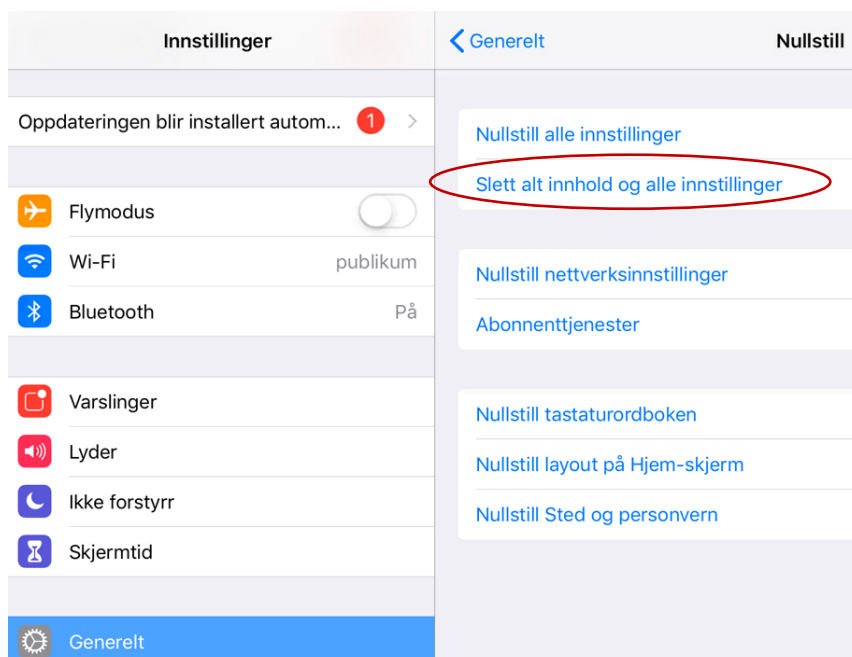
Innstillinger

Oppdateringen blir installert autom... 1

Flymodus

Wi-Fi publikum

Bluetooth På

Varslinger

Lyder

Ikke forstyrr

Skjermtid

Generelt

< Generelt Nullstill

Nullstill alle innstillinger

Slett alt innhold og alle innstillinger

Nullstill nettverksinnstillinger

Abonnenttjenester

Nullstill tastaturordboken

Nullstill layout på Hjem-skjerm

Nullstill Sted og personvern